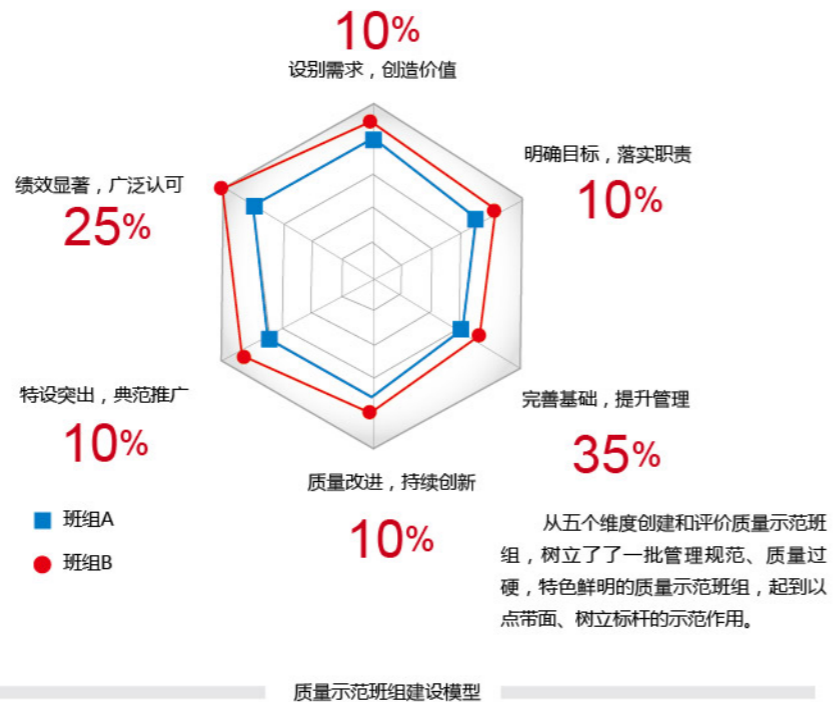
10%
设别需求，创造价值

明确目标，落实职责
10%

绩效显著，广泛认可
25%

特设突出，典范推广
10%

完善基础，提升管理
35%

质量改进，持续创新
10%

班组A
班组B

从五个维度创建和评价质量示范班组，树立了了一批管理规范、质量过硬，特色鲜明的质量示范班组，起到以点带面、树立标杆的示范作用。

质量示范班组建设模型